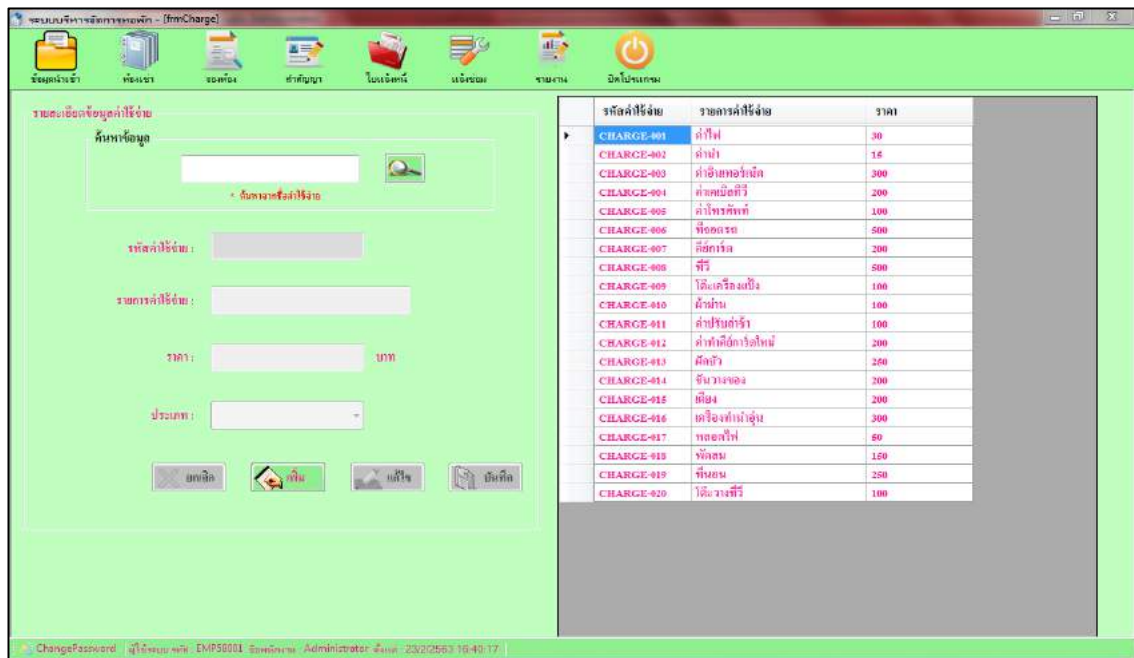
ระบบบริหารจัดการหอพัก - [frmCharge]

ข้อมูลนำเข้า | ห้องเช่า | จองห้อง | สัญญา | ใบแจ้งหนี้ | แจ้งซ่อม | รายงาน | ปิดโปรแกรม

รายละเอียดข้อมูลค่าใช้จ่าย

ค้นหาข้อมูล

* ค้นหาจากชื่อค่าใช้จ่าย

รหัสค่าใช้จ่าย :

รายการค่าใช้จ่าย :

ราคา : บาท

ประเภท :

ยกเลิก | เพิ่ม | แก้ไข | บันทึก

| รหัสค่าใช้จ่าย | รายการค่าใช้จ่าย | ราคา |
|---|---|---|
| CHARGE-001 | ค่าไฟ | 30 |
| CHARGE-002 | ค่าน้ำ | 15 |
| CHARGE-003 | ค่าอินเทอร์เน็ต | 300 |
| CHARGE-004 | ค่าเคเบิลทีวี | 200 |
| CHARGE-005 | ค่าโทรศัพท์ | 100 |
| CHARGE-006 | ที่จอดรถ | 500 |
| CHARGE-007 | คีย์การ์ด | 200 |
| CHARGE-008 | ทีวี | 500 |
| CHARGE-009 | โต๊ะเครื่องแป้ง | 100 |
| CHARGE-010 | ผ้าม่าน | 100 |
| CHARGE-011 | ค่าปรับล่าช้า | 100 |
| CHARGE-012 | ค่าทำคีย์การ์ดใหม่ | 200 |
| CHARGE-013 | ตู้เย็น | 250 |
| CHARGE-014 | ชั้นวางของ | 200 |
| CHARGE-015 | เตียง | 200 |
| CHARGE-016 | เครื่องทำน้ำอุ่น | 300 |
| CHARGE-017 | หลอดไฟ | 60 |
| CHARGE-018 | ฟูกนอน | 150 |
| CHARGE-019 | ที่นอน | 250 |
| CHARGE-020 | โต๊ะวางทีวี | 100 |

ChangePassword | ผู้ใช้งาน รหัส : EMP50001 ชื่อ : Administrator วันที่ : 23/2/2563 16:40:17